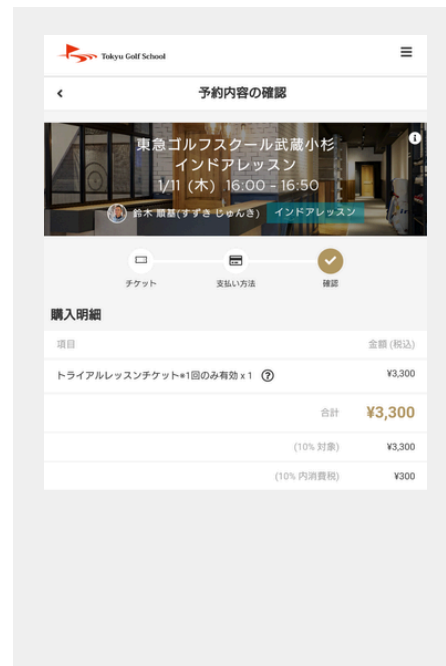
Tokyu Golf School

≡

<

予約内容の確認

東急ゴルフスクール武蔵小杉
インドアレッスン
1/11 (木) 16:00 - 16:50

鈴木 順基(すずき じゅんき)

インドアレッスン

チケット

支払い方法

確認

購入明細

| 項目 | 金額 (税込) |
|---|---|
| トライアルレッスンチケット*1回のみ有効 x 1 | ¥3,300 |
| 合計 | ¥3,300 |
| (10% 対象) | ¥3,300 |
| (10% 内消費税) | ¥300 |